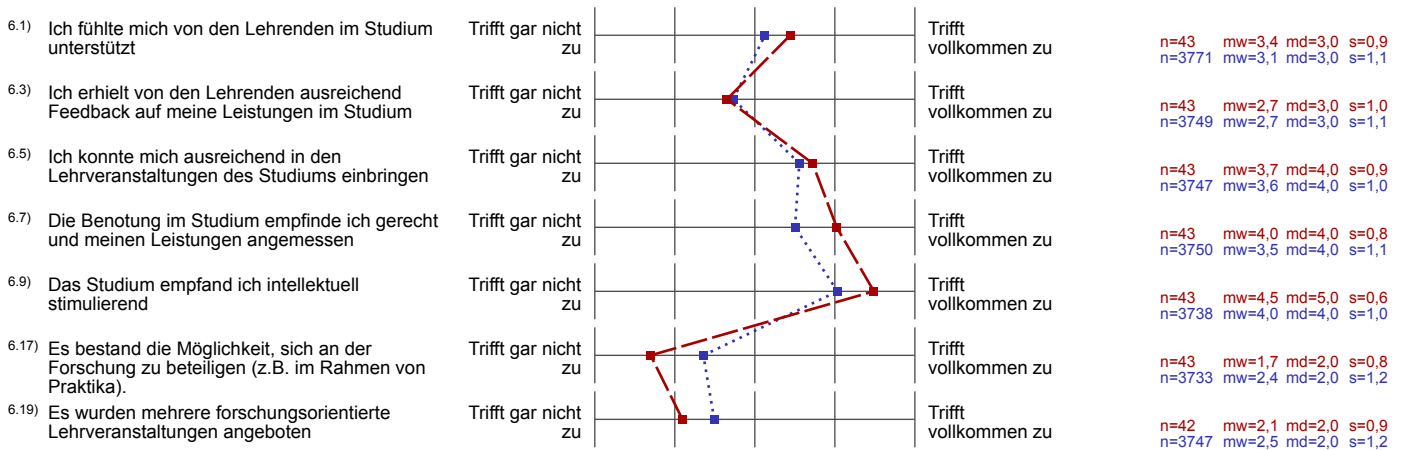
6.1) Ich fühlte mich von den Lehrenden im Studium unterstützt

Trifft gar nicht zu

Trifft vollkommen zu

n=43 mw=3,4 md=3,0 s=0,9
n=3771 mw=3,1 md=3,0 s=1,1

6.3) Ich erhielt von den Lehrenden ausreichend Feedback auf meine Leistungen im Studium

Trifft gar nicht zu

Trifft vollkommen zu

n=43 mw=2,7 md=3,0 s=1,0
n=3749 mw=2,7 md=3,0 s=1,1

6.5) Ich konnte mich ausreichend in den Lehrveranstaltungen des Studiums einbringen

Trifft gar nicht zu

Trifft vollkommen zu

n=43 mw=3,7 md=4,0 s=0,9
n=3747 mw=3,6 md=4,0 s=1,0

6.7) Die Benotung im Studium empfinde ich gerecht und meinen Leistungen angemessen

Trifft gar nicht zu

Trifft vollkommen zu

n=43 mw=4,0 md=4,0 s=0,8
n=3750 mw=3,5 md=4,0 s=1,1

6.9) Das Studium empfand ich intellektuell stimulierend

Trifft gar nicht zu

Trifft vollkommen zu

n=43 mw=4,5 md=5,0 s=0,6
n=3738 mw=4,0 md=4,0 s=1,0

6.17) Es bestand die Möglichkeit, sich an der Forschung zu beteiligen (z.B. im Rahmen von Praktika).

Trifft gar nicht zu

Trifft vollkommen zu

n=43 mw=1,7 md=2,0 s=0,8
n=3733 mw=2,4 md=2,0 s=1,2

6.19) Es wurden mehrere forschungsorientierte Lehrveranstaltungen angeboten

Trifft gar nicht zu

Trifft vollkommen zu

n=42 mw=2,1 md=2,0 s=0,9
n=3747 mw=2,5 md=2,0 s=1,2